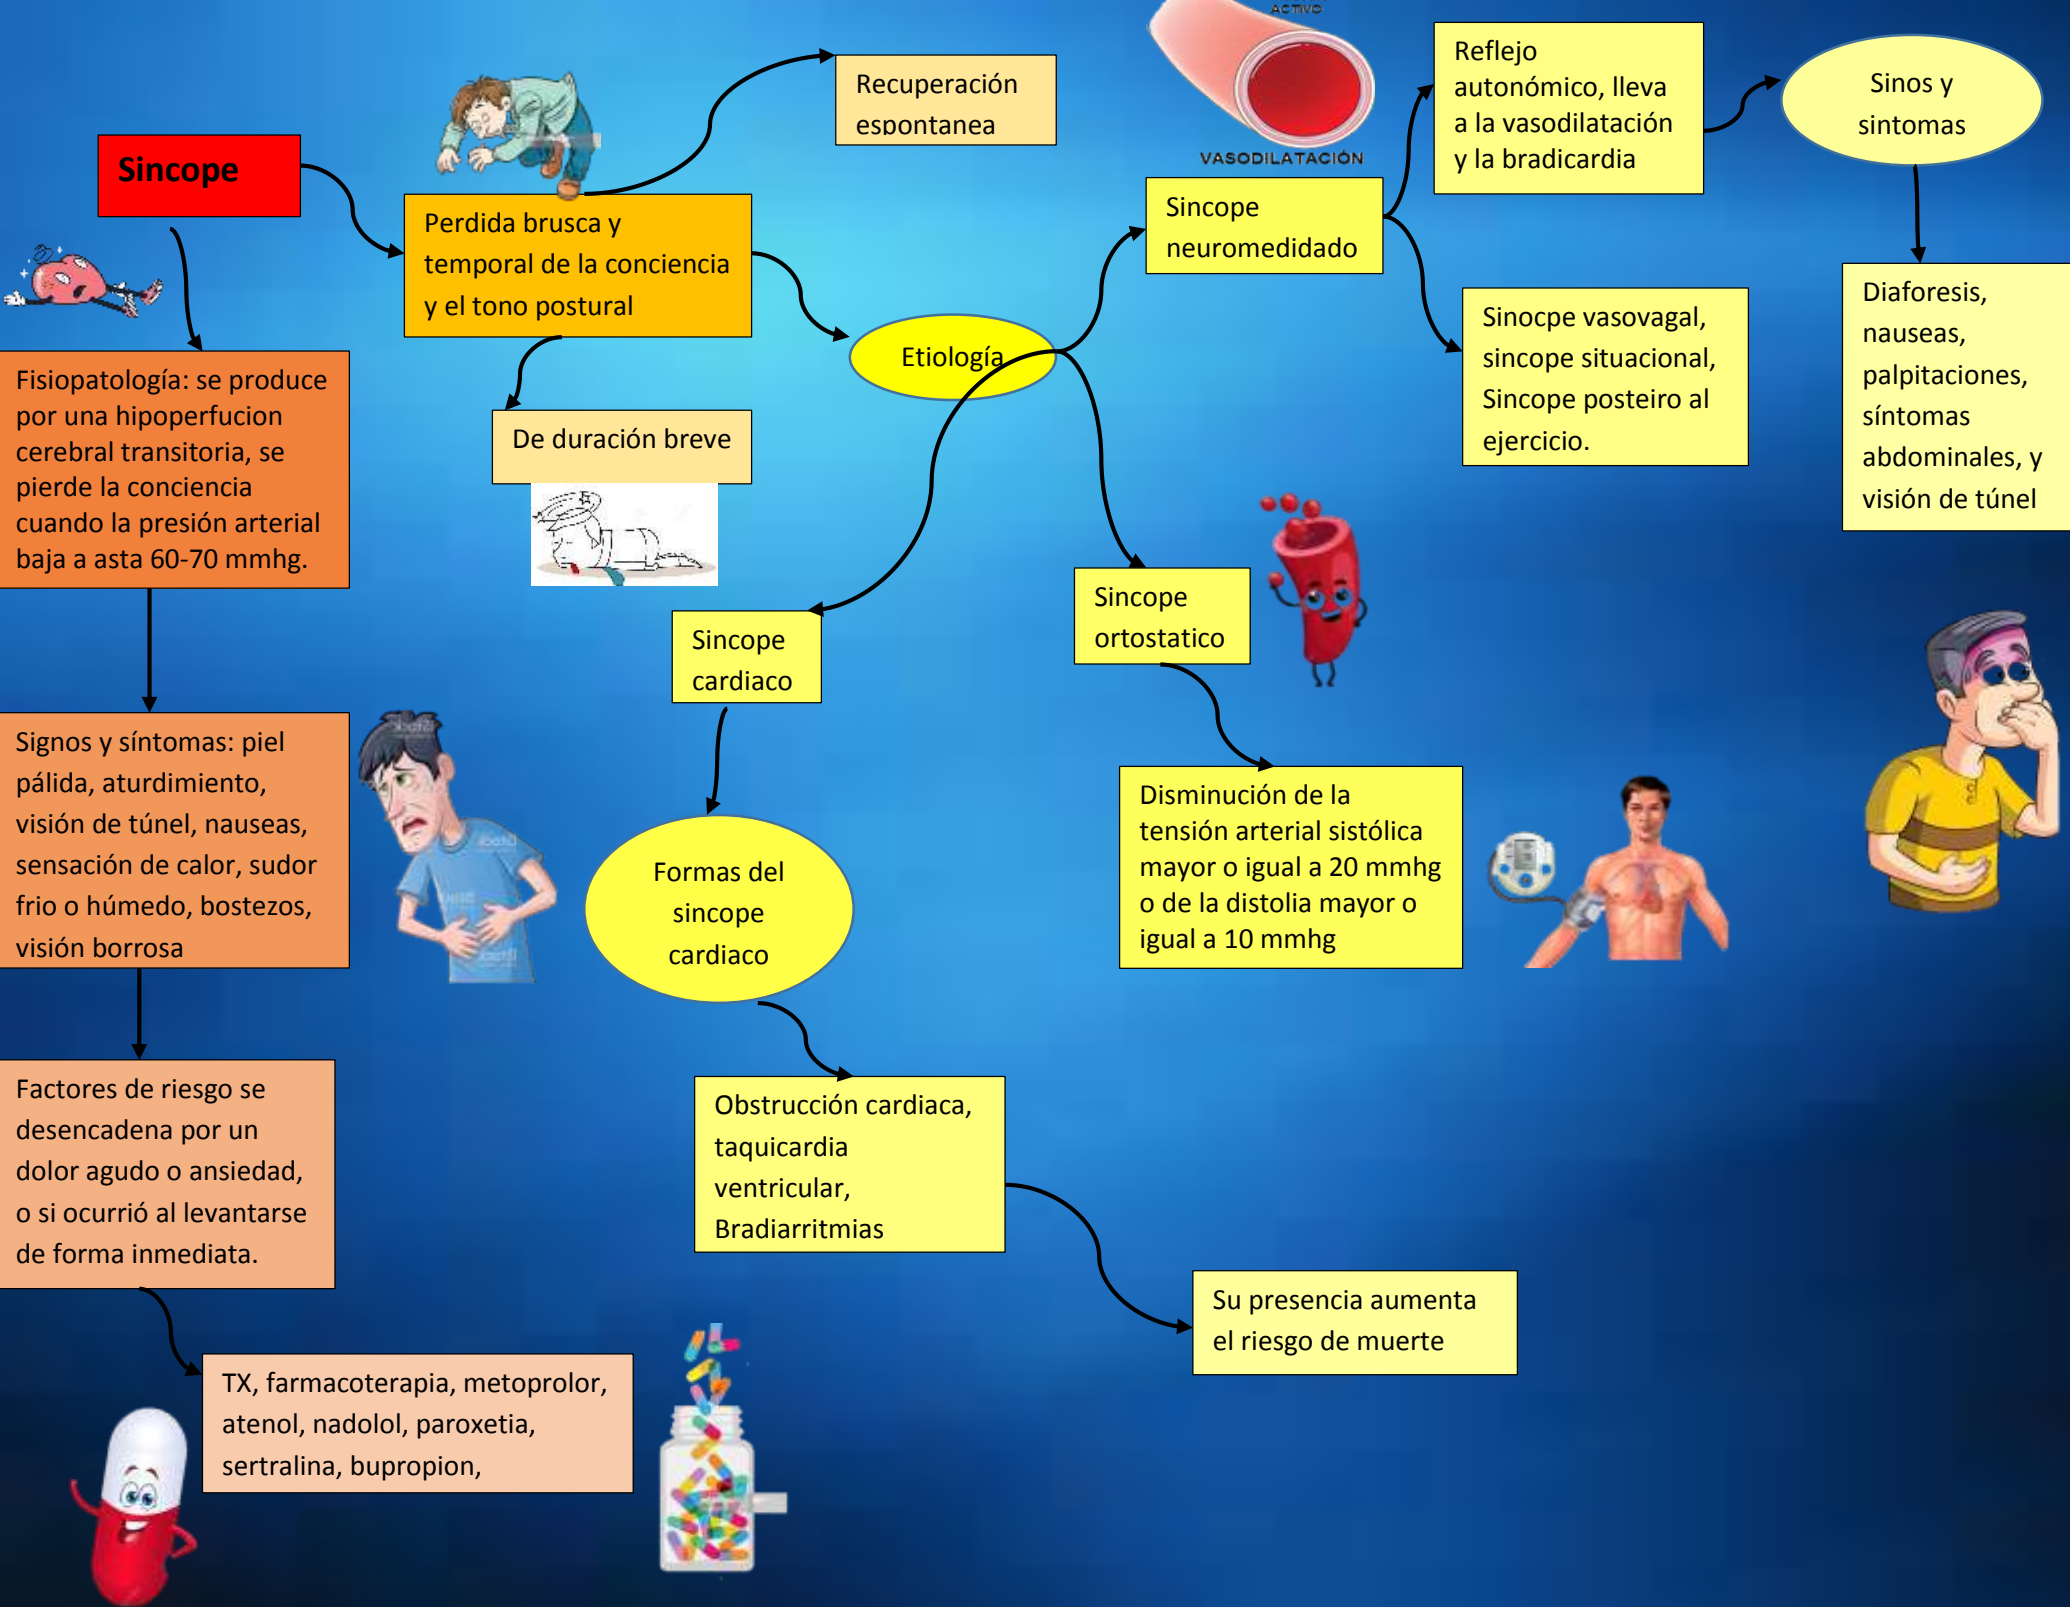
Sincope

Perdida brusca y temporal de la conciencia y el tono postural

Recuperación espontanea

De duración breve

Fisiopatología: se produce por una hipoperfucion cerebral transitoria, se pierde la conciencia cuando la presión arterial baja a asta 60-70 mmhg.

Signos y síntomas: piel pálida, aturdimiento, visión de túnel, nauseas, sensación de calor, sudor frio o húmedo, bostezos, visión borrosa

Factores de riesgo se desencadena por un dolor agudo o ansiedad, o si ocurrió al levantarse de forma inmediata.

TX, farmacoterapia, metoprolor, atenol, nadolol, paroxetia, sertralina, bupropion,

Etiología

ACTIVO

VASODILATACIÓN

Sincope neuromedidado

Reflejo autonómico, lleva a la vasodilatación y la bradicardia

Sinos y sintomas

Diaforesis, nauseas, palpitaciones, síntomas abdominales, y visión de túnel

Sinocpe vasovagal, sincope situacional, Sincope posteiro al ejercicio.

Sincope cardiaco

Formas del sincope cardiaco

Obstrucción cardiaca, taquicardia ventricular, Bradiarritmias

Su presencia aumenta el riesgo de muerte

Sincope ortostatico

Disminución de la tensión arterial sistólica mayor o igual a 20 mmhg o de la distolia mayor o igual a 10 mmhg